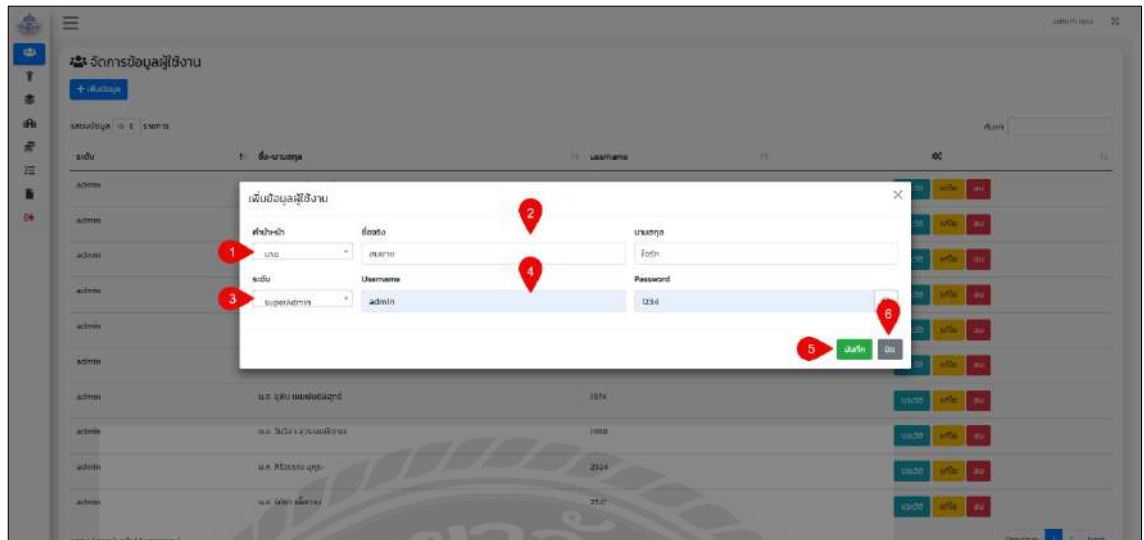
จัดการข้อมูลผู้ใช้งาน

+ เพิ่มข้อมูล

แสดงข้อมูล 10 รายการ

ค้นหา

| ระดับ | ชื่อ-นามสกุล | username | |
|---|---|---|---|
| admin | | | |
| admin | | | |
| admin | | | |
| admin | | | |
| admin | | | |
| admin | | | |
| admin | น.ส. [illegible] | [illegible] | |
| admin | น.ส. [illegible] | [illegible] | |
| admin | น.ส. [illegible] | 2324 | |
| admin | น.ส. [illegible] | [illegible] | |

เพิ่มข้อมูลผู้ใช้งาน

คำนำหน้า
นาย

ชื่อจริง
สมชาย

นามสกุล
ใจดี

ระดับ
superAdmin

Username
admin

Password
1234

1 2 3 4 5 6

บันทึก

ปิด